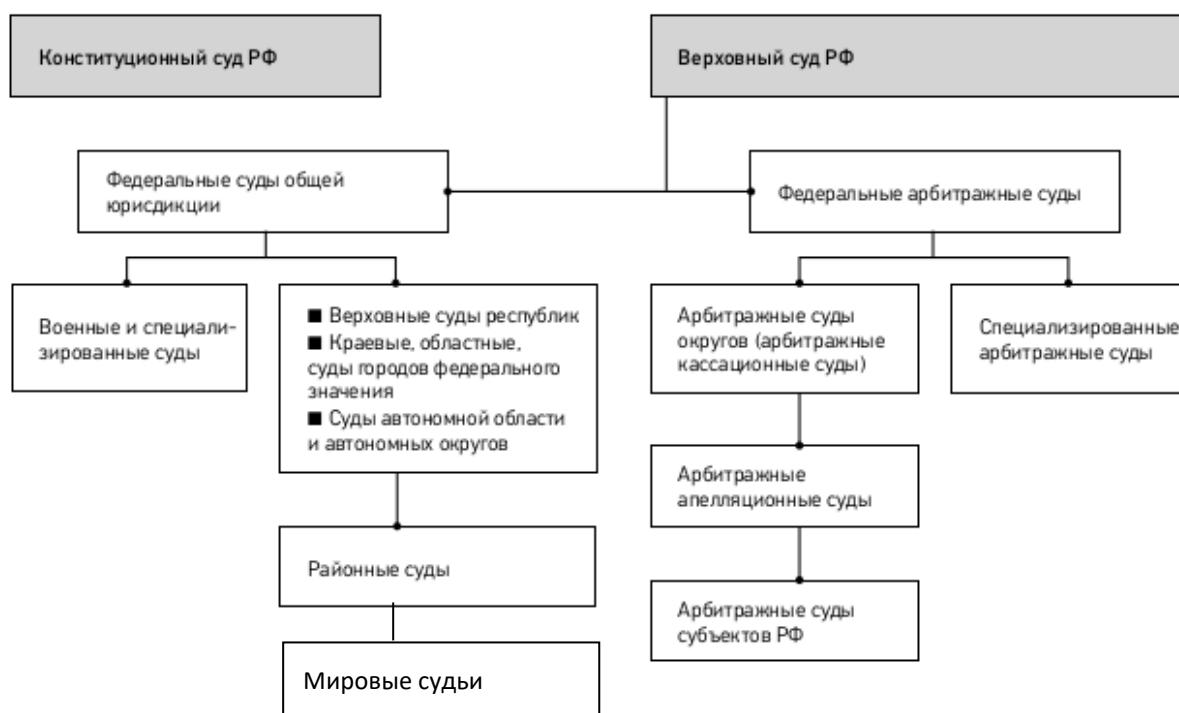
Конституционный суд РФ

Верховный суд РФ

Федеральные суды общей юрисдикции

Федеральные арбитражные суды

Военные и специализированные суды

■ Верховные суды республик
■ Краевые, областные, суды городов федерального значения
■ Суды автономной области и автономных округов

Арбитражные суды округов (арбитражные кассационные суды)

Специализированные арбитражные суды

Арбитражные апелляционные суды

Районные суды

Арбитражные суды субъектов РФ

Мировые судьи